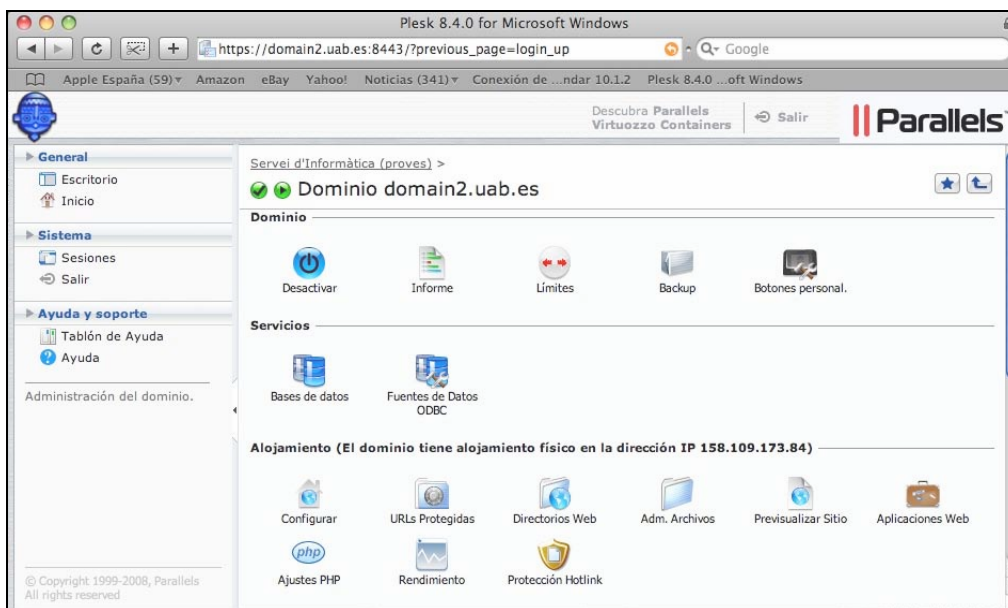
Plesk 8.4.0 for Microsoft Windows

https://domain2.uab.es:8443/?previous_page=login_up

Q- Google

Apple España (59) Amazon eBay Yahoo! Noticias (341) Conexión de ...ndar 10.1.2 Plesk 8.4.0 ...oft Windows

Descubra Parallels Virtuozzo Containers

Salir

Parallels

General
Escritorio
Inicio

Sistema
Sesiones
Salir

Ayuda y soporte
Tablón de Ayuda
Ayuda

Administración del dominio.

© Copyright 1999-2008, Parallels
All rights reserved

Servei d'Informàtica (proves) >

Dominio domain2.uab.es

Dominio

Desactivar
Informe
Límites
Backup
Botones personal.

Servicios

Bases de datos
Fuentes de Datos ODBC

Alojamiento (El dominio tiene alojamiento físico en la dirección IP 158.109.173.84)

Configurar
URLs Protegidas
Directorios Web
Adm. Archivos
Previsualizar Sitio
Aplicaciones Web
php
Ajustes PHP
Rendimiento
Protección Hotlink